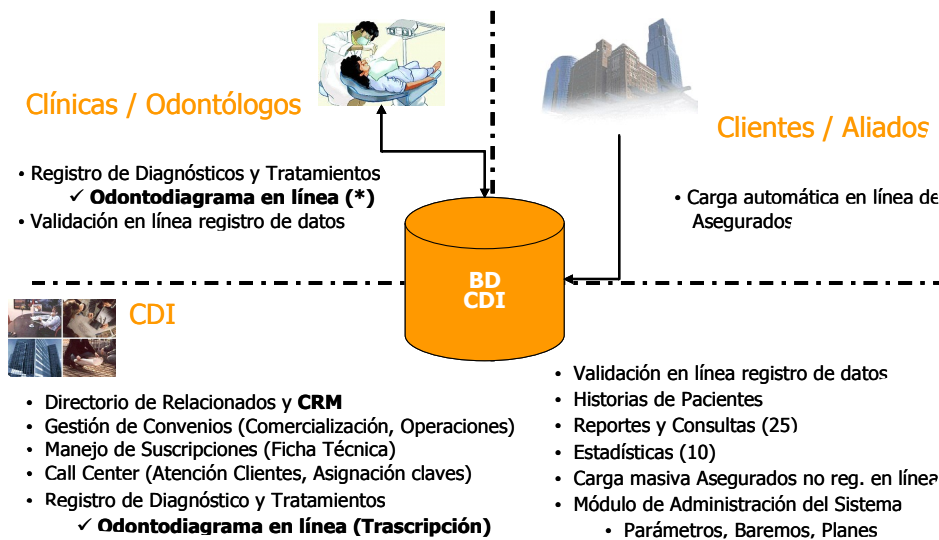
Clínicas / Odontólogos

Clientes / Aliados

• Registro de Diagnósticos y Tratamientos
✓ **Odontodiagrama en línea (*)**
• Validación en línea registro de datos

• Carga automática en línea de Asegurados

BD
CDI

CDI

• Directorio de Relacionados y **CRM**
• Gestión de Convenios (Comercialización, Operaciones)
• Manejo de Suscripciones (Ficha Técnica)
• Call Center (Atención Clientes, Asignación claves)
• Registro de Diagnóstico y Tratamientos
✓ **Odontodiagrama en línea (Trascripción)**

• Validación en línea registro de datos
• Historias de Pacientes
• Reportes y Consultas (25)
• Estadísticas (10)
• Carga masiva Asegurados no reg. en línea
• Módulo de Administración del Sistema
• Parámetros, Baremos, Planes